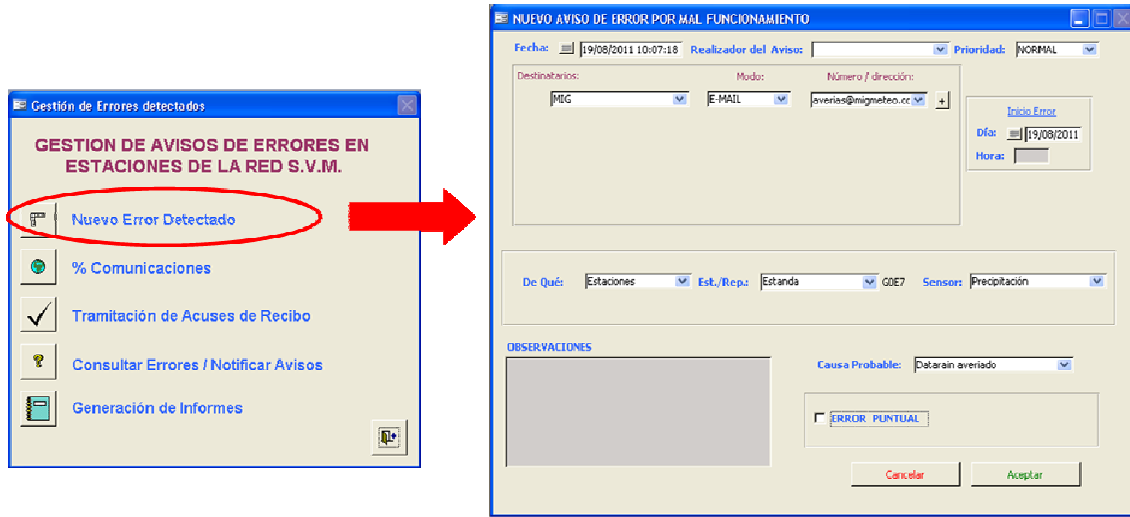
Gestión de Errores detectados

GESTION DE AVISOS DE ERRORES EN ESTACIONES DE LA RED S.V.M.

Nuevo Error Detectado

% Comunicaciones

Tramitación de Acuses de Recibo

Consultar Errores / Notificar Avisos

Generación de Informes

NUEVO AVISO DE ERROR POR MAL FUNCIONAMIENTO

Fecha: 19/08/2011 10:07:18 Realizador del Aviso: Prioridad: NORMAL

Destinatarios: Modo: Número / dirección:

MIG E-MAIL averias@migmeteo.cc +

Inicio Error

Día: 19/08/2011

Hora:

De Qué: Estaciones Est./Rep.: Estanda G0E7 Sensor: Precipitación

OBSERVACIONES

Causa Probable: Datarain averiado

ERROR PUNTUAL

Cancelar Aceptar